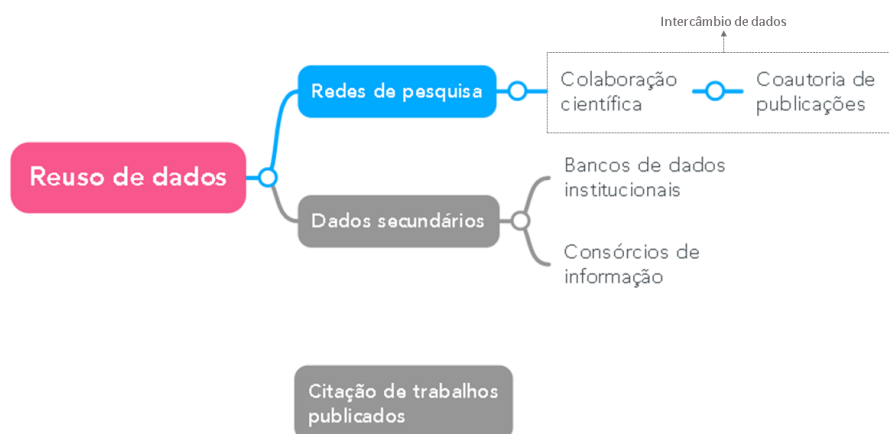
Intercâmbio de dados

Reuso de dados

Redes de pesquisa

Colaboração científica

Coautoria de publicações

Dados secundários

Bancos de dados institucionais

Consórcios de informação

Citação de trabalhos publicados